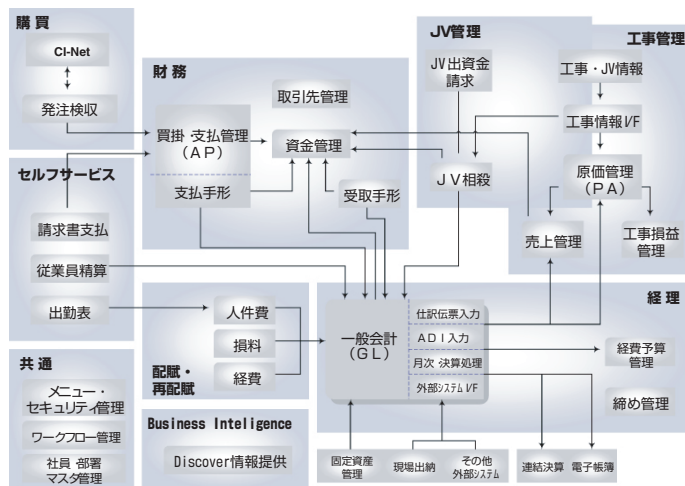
購買

CI-Net

発注検収

セルフサービス

請求書支払

従業員精算

出勤表

共通

メニュー・セキュリティ管理

ワークフロー管理

社員 部署 マスタ管理

財務

取引先管理

買掛 支払管理 (AP)

資金管理

支払手形

受取手形

配賦・再配賦

人件費

損料

経費

Business Inteligence

Discover情報提供

JV管理

JV出資金請求

JV相殺

工事管理

工事・JV情報

工事情報I/F

原価管理 (PA)

売上管理

工事損益管理

経理

一般会計 (GL)

仕訳伝票入力

ADI入力

月次 決算処理

外部システム I/F

経費予算管理

締め管理

固定資産管理

現場出納

その他外部システム

連結決算

電子帳簿